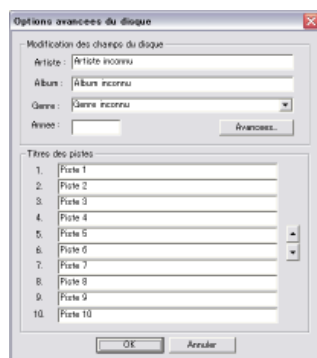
Options avancees du disque

Modification des champs du disque

Artiste : Artiste inconnu

Album : Album inconnu

Genre : Genre inconnu

Annee :

Avancees...

Titres des pistes

1. Piste 1
2. Piste 2
3. Piste 3
4. Piste 4
5. Piste 5
6. Piste 6
7. Piste 7
8. Piste 8
9. Piste 9
10. Piste 10

OK

Annuler